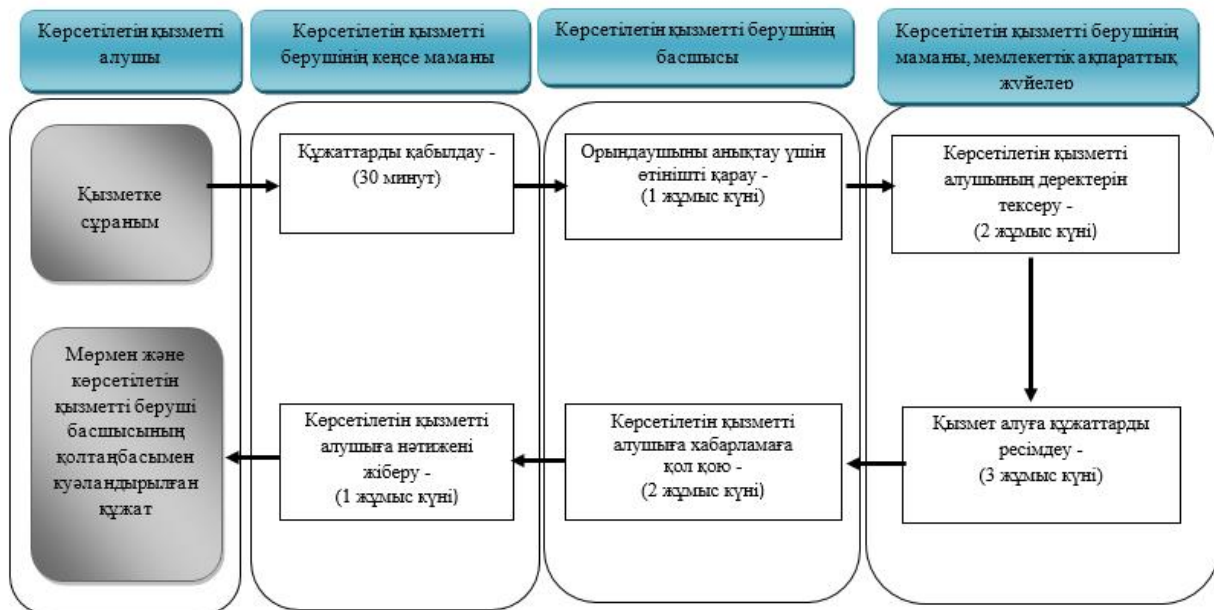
Көрсетілетін қызметті алушы

Көрсетілетін қызметті берушінің кеңсе маманы

Көрсетілетін қызметті берушінің басшысы

Көрсетілетін қызметті берушінің маманы, мемлекеттік ақпараттық жүйелер

Қызметке сұраным

Құжаттарды қабылдау - (30 минут)

Орындаушыны анықтау үшін өтінішті қарау - (1 жұмыс күні)

Көрсетілетін қызметті алушының деректерін тексеру - (2 жұмыс күні)

Қызмет алуға құжаттарды ресімдеу - (3 жұмыс күні)

Көрсетілетін қызметті алушыға хабарламаға қол қою - (2 жұмыс күні)

Көрсетілетін қызметті алушыға нәтижені жіберу - (1 жұмыс күні)

Мөрмен және көрсетілетін қызметті беруші басшысының қолтаңбасымен куәландырылған құжат